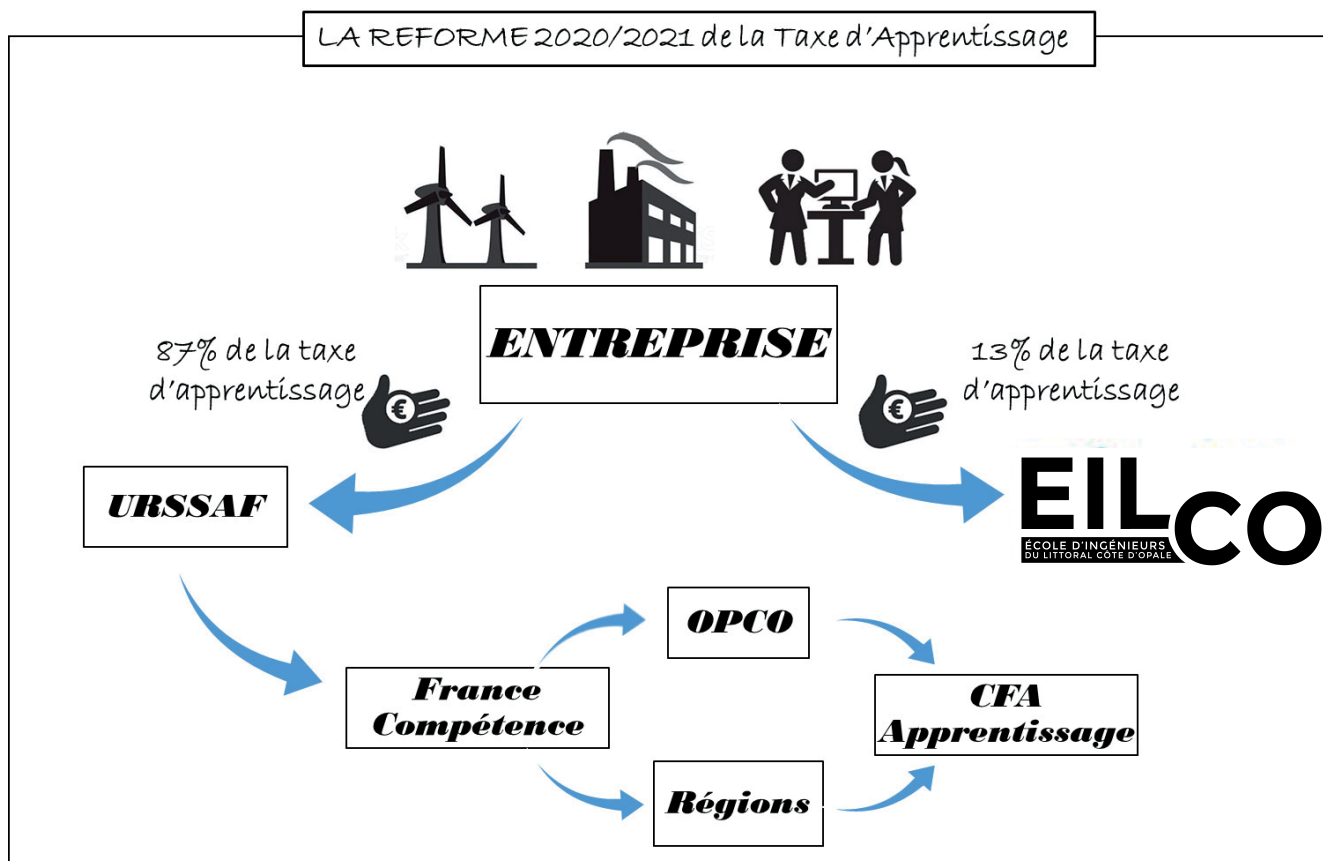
LA REFORME 2020/2021 de la Taxe d'Apprentissage

ENTREPRISE

87% de la taxe d'apprentissage

€

13% de la taxe d'apprentissage

€

URSSAF

EIL CO
ÉCOLE D'INGÉNIEURS DU LITTORAL CÔTE D'OPALE

OPCO

France Compétence

CFA Apprentissage

Régions